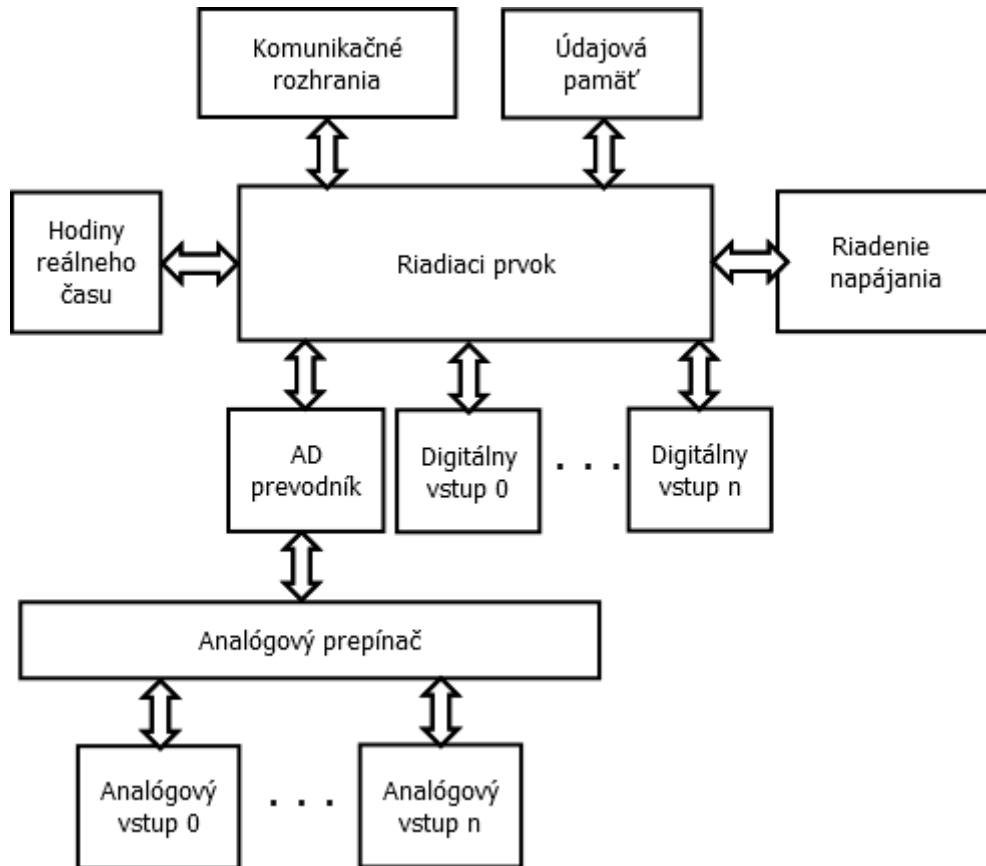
Komunikačné rozhrania

Údajová pamäť

Hodiny reálneho času

Riadiaci prvok

Riadenie napájania

AD prevodník

Digitálny vstup 0

. . .

Digitálny vstup n

Analógový prepínač

Analógový vstup 0

. . .

Analógový vstup n